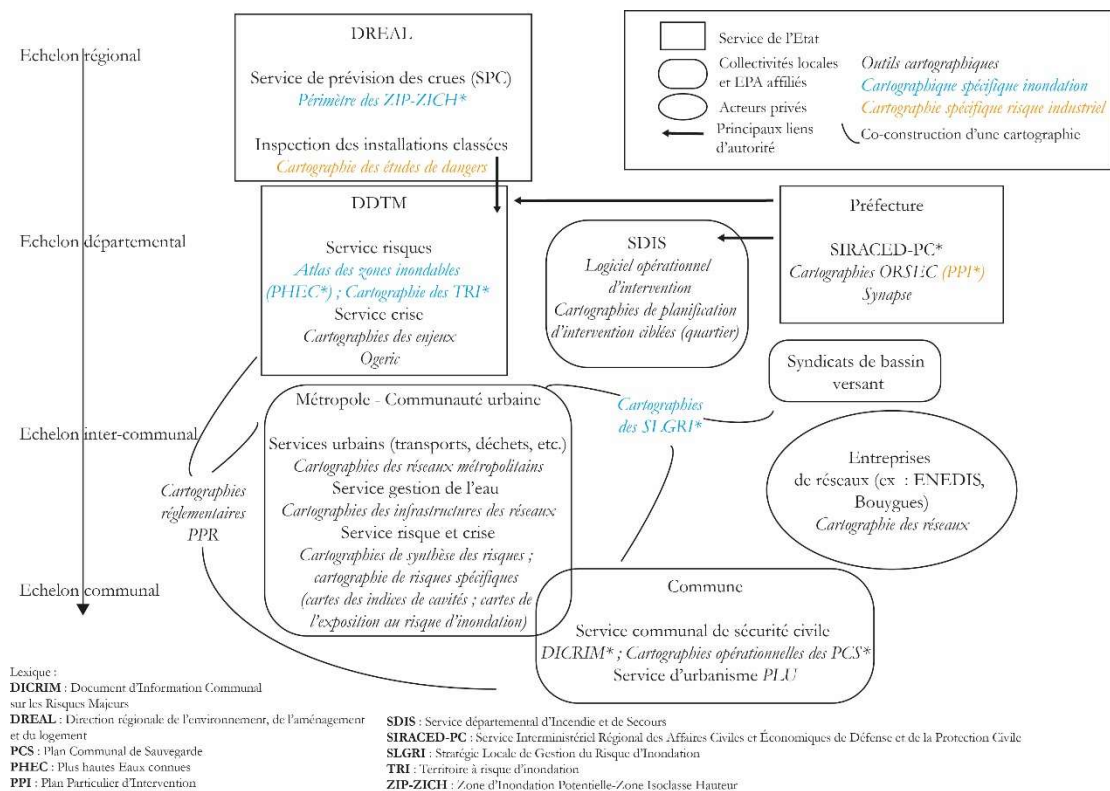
Echelon régional

DREAL

Service de prévision des crues (SPC)
Périmètre des ZIP-ZICH*

Inspection des installations classées
Cartographie des études de dangers

Service de l'Etat
Collectivités locales et EPA affiliés
Acteurs privés
Principaux liens d'autorité

Outils cartographiques
Cartographique spécifique inondation
Cartographie spécifique risque industriel
Co-construction d'une cartographie

Echelon départemental

DDTM

Service risques
Atlas des zones inondables (PHEC*) ; Cartographie des TRI*
Service crise
Cartographies des enjeux
Ogeric

SDIS
Logiciel opérationnel d'intervention
Cartographies de planification d'intervention ciblées (quartier)

Préfecture

SIRACED-PC*
Cartographies ORSEC (PPI*)
Synapse

Syndicats de bassin versant

Echelon inter-communal

Métropole - Communauté urbaine

Services urbains (transports, déchets, etc.)
Cartographies des réseaux métropolitains
Service gestion de l'eau
Cartographies des infrastructures des réseaux
Service risque et crise
Cartographies de synthèse des risques ; cartographie de risques spécifiques (cartes des indices de cavités ; cartes de l'exposition au risque d'inondation)

Cartographies des SLGRI*

Entreprises de réseaux (ex : ENEDIS, Bouygues)
Cartographie des réseaux

Cartographies réglementaires PPR

Echelon communal

Commune

Service communal de sécurité civile
DICRIM* ; Cartographies opérationnelles des PCS*
Service d'urbanisme PLU

Lexique :
DICRIM : Document d'Information Communal sur les Risques Majeurs
DREAL : Direction régionale de l'environnement, de l'aménagement et du logement
PCS : Plan Communal de Sauvegarde
PHEC : Plus hautes Eaux connues
PPI : Plan Particulier d'Intervention

SDIS : Service départemental d'Incendie et de Secours
SIRACED-PC : Service Interministériel Régional des Affaires Civiles et Économiques de Défense et de la Protection Civile
SLGRI : Stratégie Locale de Gestion du Risque d'Inondation
TRI : Territoire à risque d'inondation
ZIP-ZICH : Zone d'Inondation Potentielle-Zone Isoclasse Hauteur